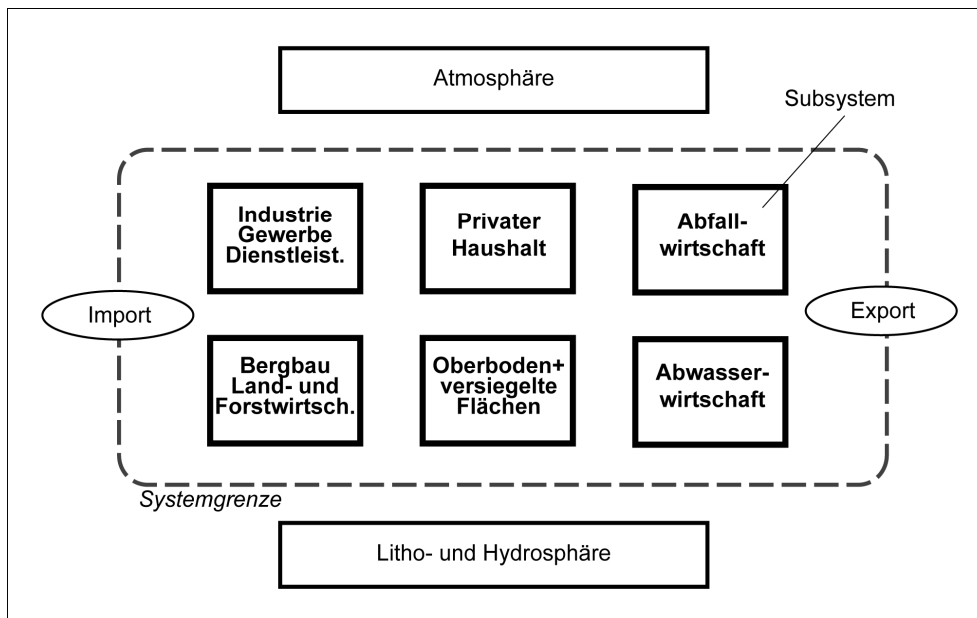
Atmosphäre

Subsystem

Industrie Gewerbe Dienstleist.

Privater Haushalt

Abfallwirtschaft

Import

Export

Bergbau Land- und Forstwirtsch.

Oberboden+ versiegelte Flächen

Abwasserwirtschaft

Systemgrenze

Litho- und Hydrosphäre